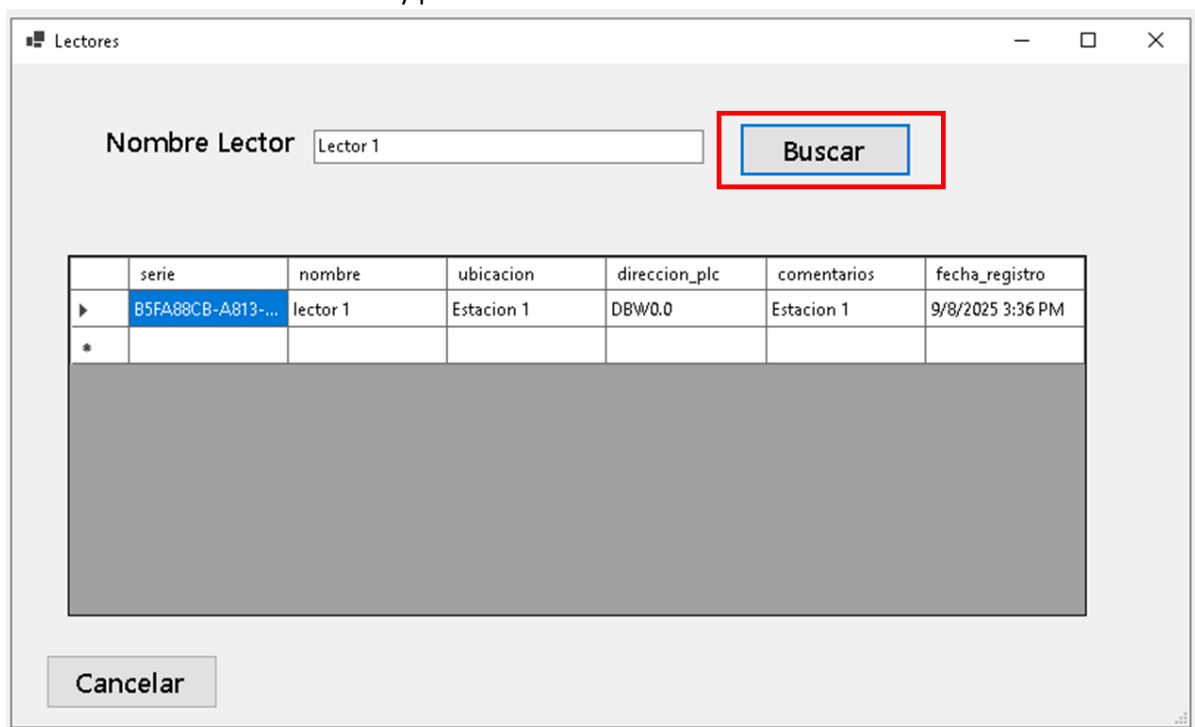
Lectores

Nombre Lector
Lector 1
Buscar

|  | serie | nombre | ubicacion | direccion_plc | comentarios | fecha_registro |
|---|---|---|---|---|---|---|
| ▸ | B5FA88CB-A813-... | lector 1 | Estacion 1 | DBW0.0 | Estacion 1 | 9/8/2025 3:36 PM |
| * |  |  |  |  |  |  |

Cancelar